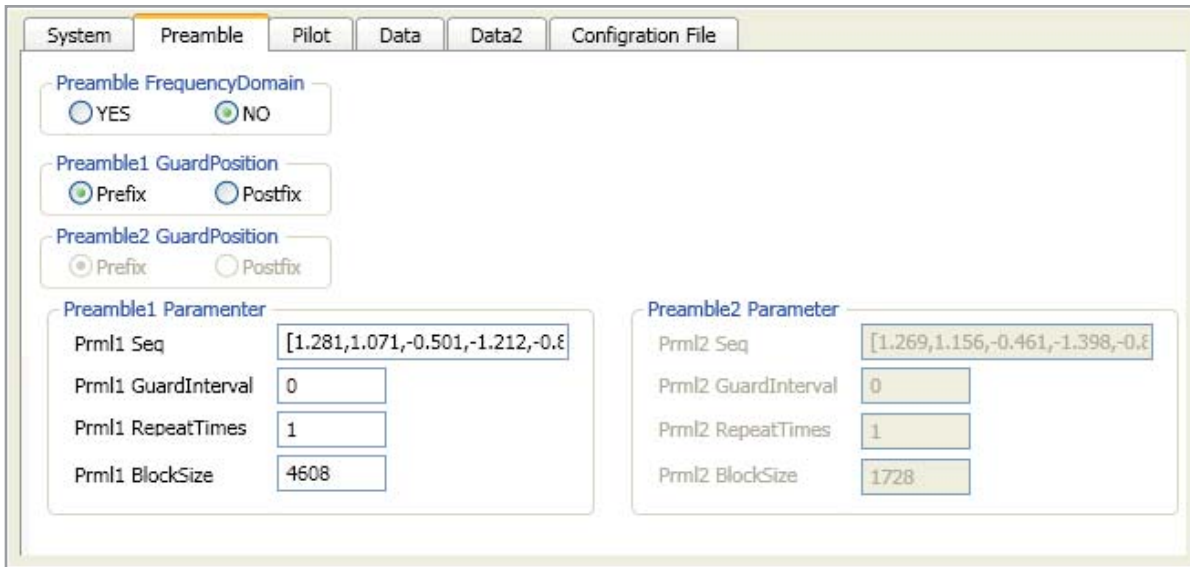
System | Preamble | Pilot | Data | Data2 | Configration File

Preamble FrequencyDomain
YES NO

Preamble1 GuardPosition
Prefix Postfix

Preamble2 GuardPosition
Prefix Postfix

Preamble1 Paramenter
Prml1 Seq [1.281,1.071,-0.501,-1.212,-0.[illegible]
Prml1 GuardInterval 0
Prml1 RepeatTimes 1
Prml1 BlockSize 4608

Preamble2 Parameter
Prml2 Seq [1.269,1.156,-0.461,-1.398,-0.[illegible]
Prml2 GuardInterval 0
Prml2 RepeatTimes 1
Prml2 BlockSize 1728